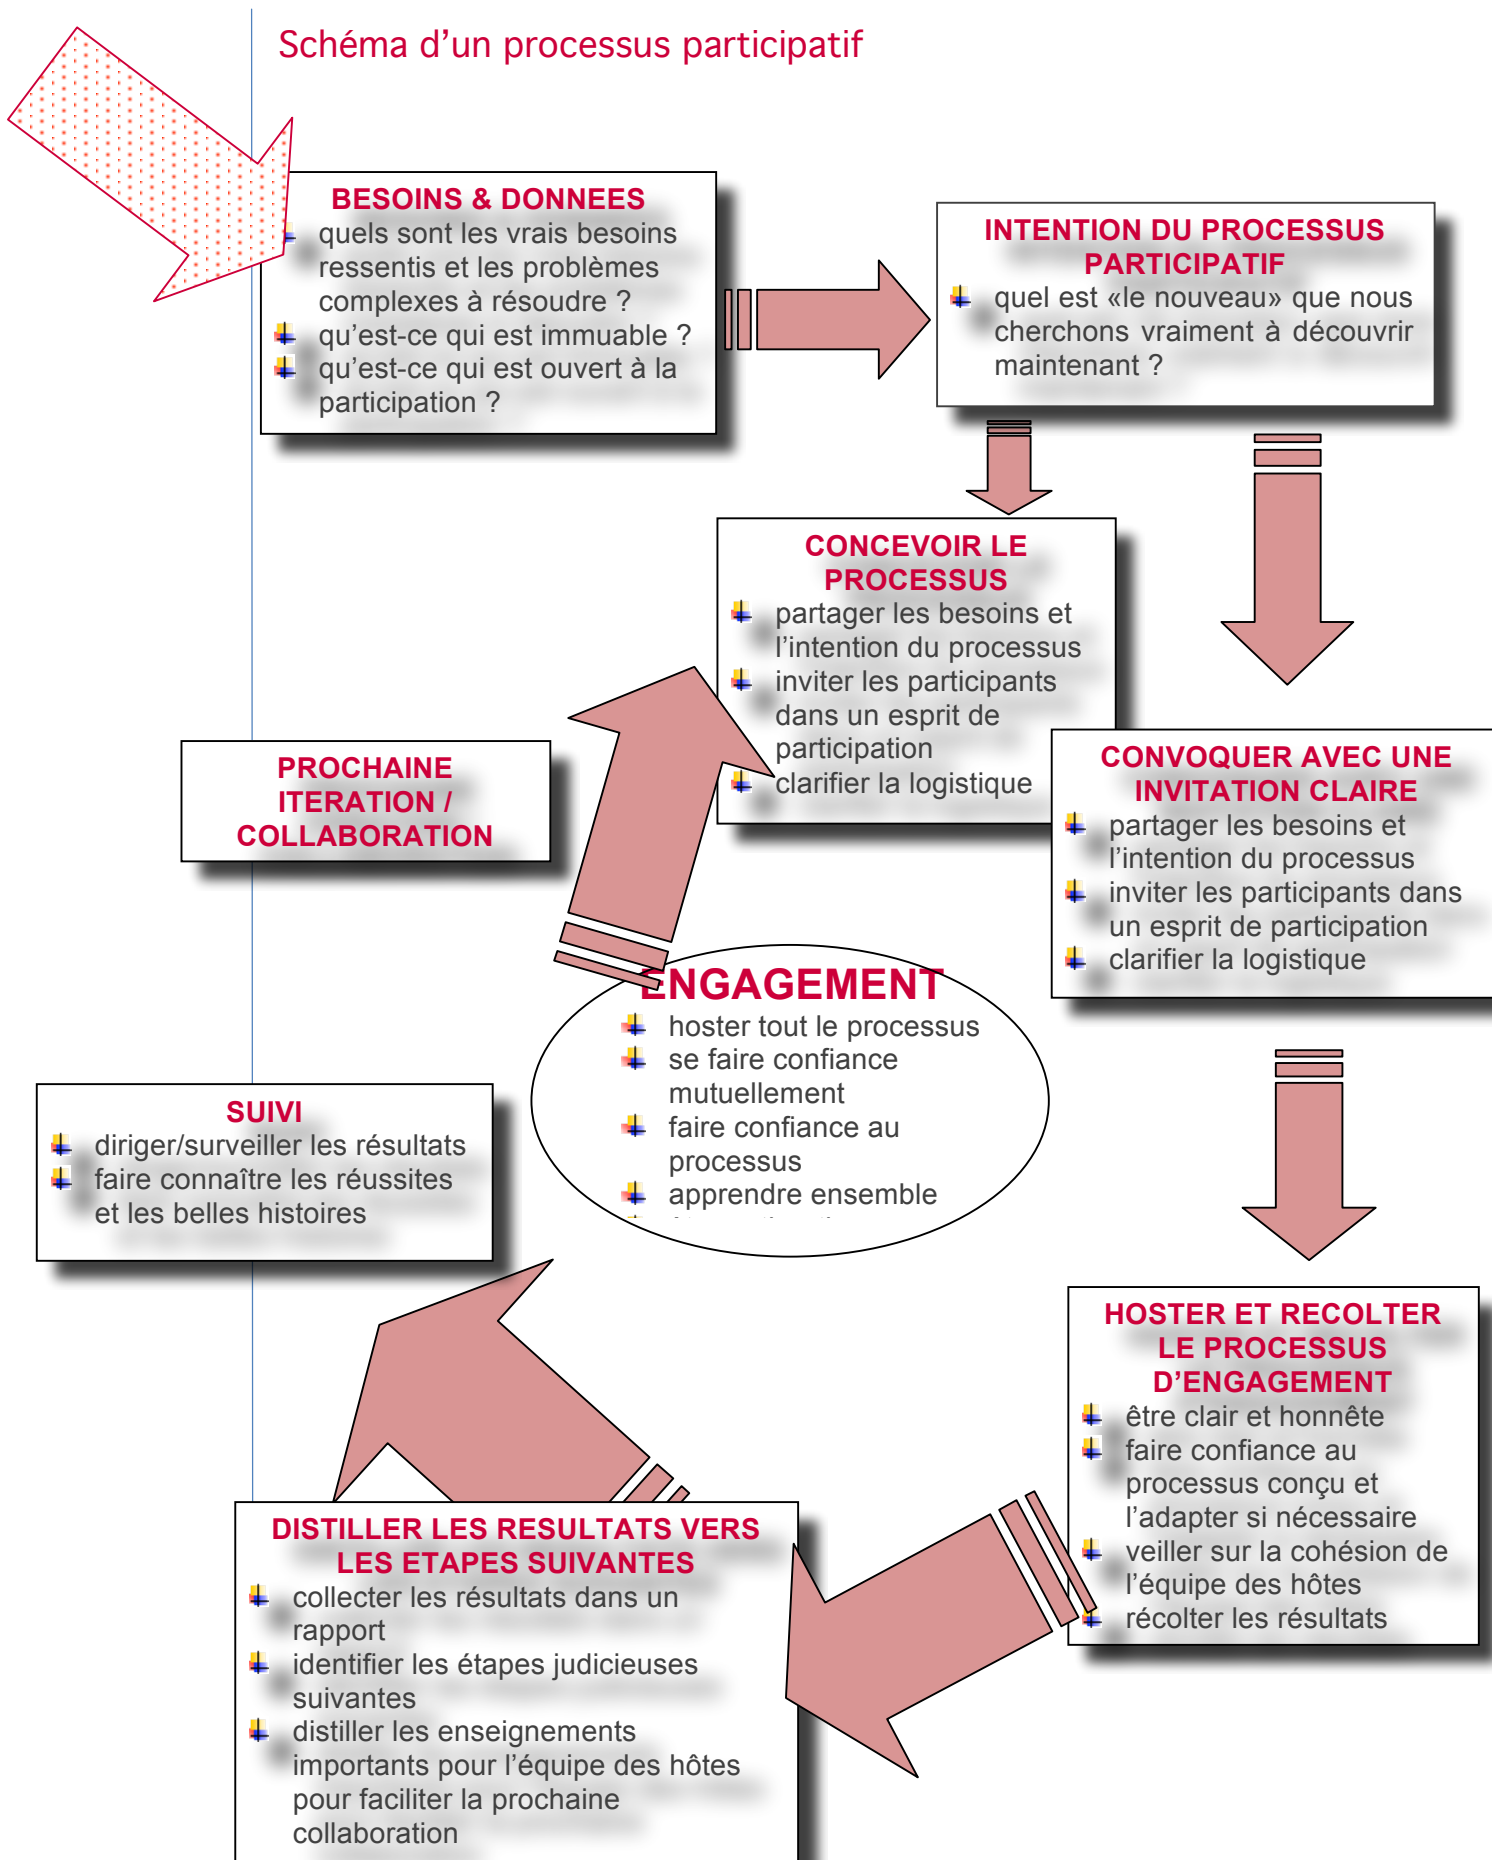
Schéma d'un processus participatif

BESOINS & DONNEES
quels sont les vrais besoins ressentis et les problèmes complexes à résoudre ?
qu'est-ce qui est immuable ?
qu'est-ce qui est ouvert à la participation ?

INTENTION DU PROCESSUS PARTICIPATIF
quel est «le nouveau» que nous cherchons vraiment à découvrir maintenant ?

CONCEVOIR LE PROCESSUS
partager les besoins et l'intention du processus
inviter les participants dans un esprit de participation
clarifier la logistique

PROCHAINE ITERATION / COLLABORATION

CONVOQUER AVEC UNE INVITATION CLAIRE
partager les besoins et l'intention du processus
inviter les participants dans un esprit de participation
clarifier la logistique

ENGAGEMENT
hoster tout le processus
se faire confiance mutuellement
faire confiance au processus
apprendre ensemble
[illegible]

SUIVI
diriger/surveiller les résultats
faire connaître les réussites et les belles histoires

HOSTER ET RECOLTER LE PROCESSUS D'ENGAGEMENT
être clair et honnête
faire confiance au processus conçu et l'adapter si nécessaire
veiller sur la cohésion de l'équipe des hôtes
récolter les résultats

DISTILLER LES RESULTATS VERS LES ETAPES SUIVANTES
collecter les résultats dans un rapport
identifier les étapes judicieuses suivantes
distiller les enseignements importants pour l'équipe des hôtes pour faciliter la prochaine collaboration